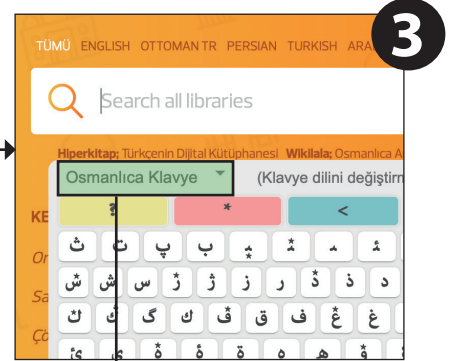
3

TÜMÜ ENGLISH OTTOMAN TR PERSIAN TURKISH ARA

Search all libraries

Hiperkitap: Türkçenin Dijital Kütüphanesi Wikilala: Osmanlıca A

Osmanlıca Klavye

(Klavye dilini değiştir

؟ * <

ث ت پ ب ء ا

ش س ژ ز ر ذ د

ڭ ك گ ق ف غ

KE
Or
Sa
Ço